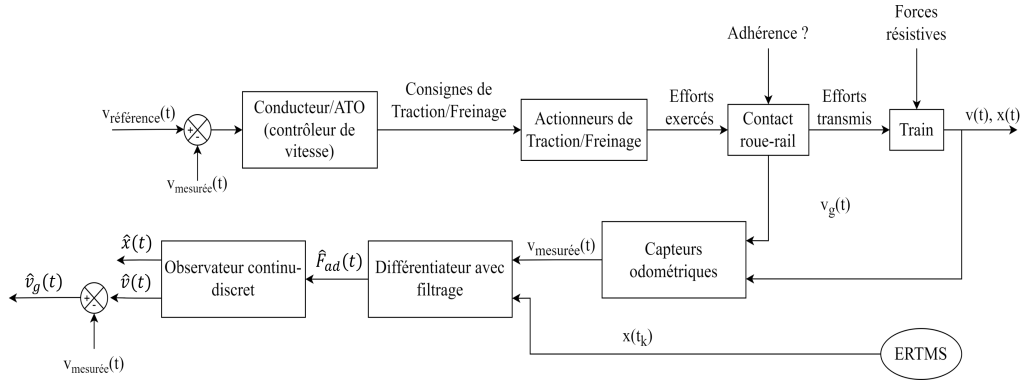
Adhérence ?

Forces résistives

$v_{référence}(t)$

+

-

$v_{mesurée}(t)$

Conducteur/ATO (contrôleur de vitesse)

Consignes de Traction/Freinage

Actionneurs de Traction/Freinage

Efforts exercés

Contact roue-rail

Efforts transmis

Train

v(t), x(t)

$v_g(t)$

$\hat{x}(t)$

$\hat{v}_g(t)$

$\hat{v}(t)$

+

-

$v_{mesurée}(t)$

Observateur continu-discret

$\hat{F}_{ad}(t)$

Différentiateur avec filtrage

$v_{mesurée}(t)$

Capteurs odométriques

$x(t_k)$

ERTMS